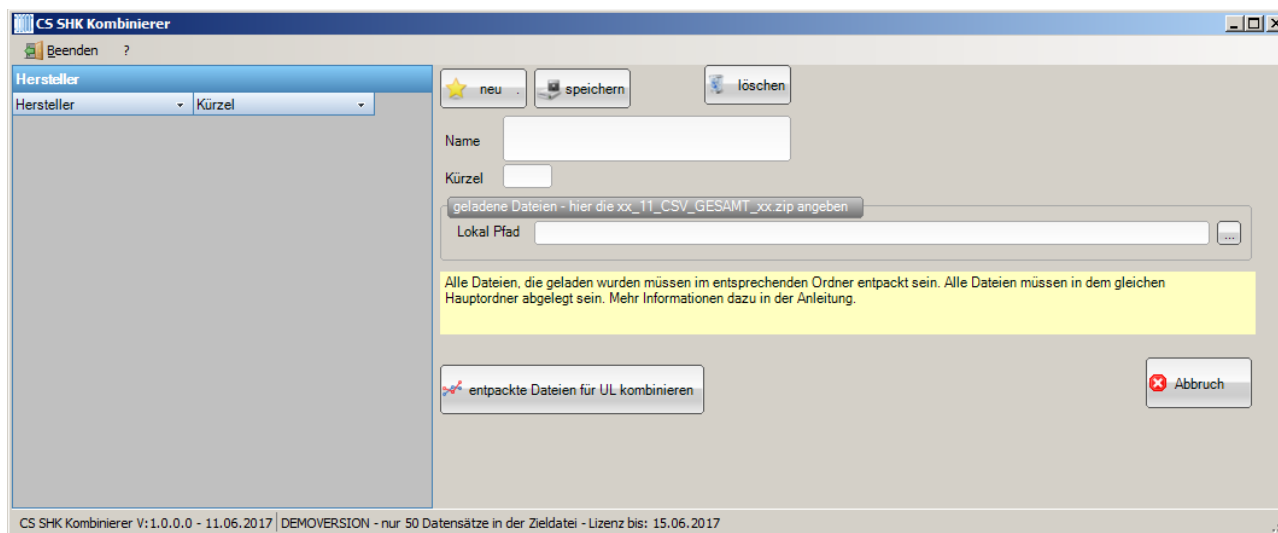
CS SHK Kombinierer

Beenden ?

Hersteller

| Hersteller | Kürzel |
|---|---|

neu

speichern

löschen

Name

Kürzel

geladene Dateien - hier die xx_11_CSV_GESAMT_xx.zip angeben

Lokal Pfad

...

Alle Dateien, die geladen wurden müssen im entsprechenden Ordner entpackt sein. Alle Dateien müssen in dem gleichen Hauptordner abgelegt sein. Mehr Informationen dazu in der Anleitung.

entpackte Dateien für UL kombinieren

Abbruch

CS SHK Kombinierer V:1.0.0.0 - 11.06.2017 | DEMOVERSION - nur 50 Datensätze in der Zieldatei - Lizenz bis: 15.06.2017